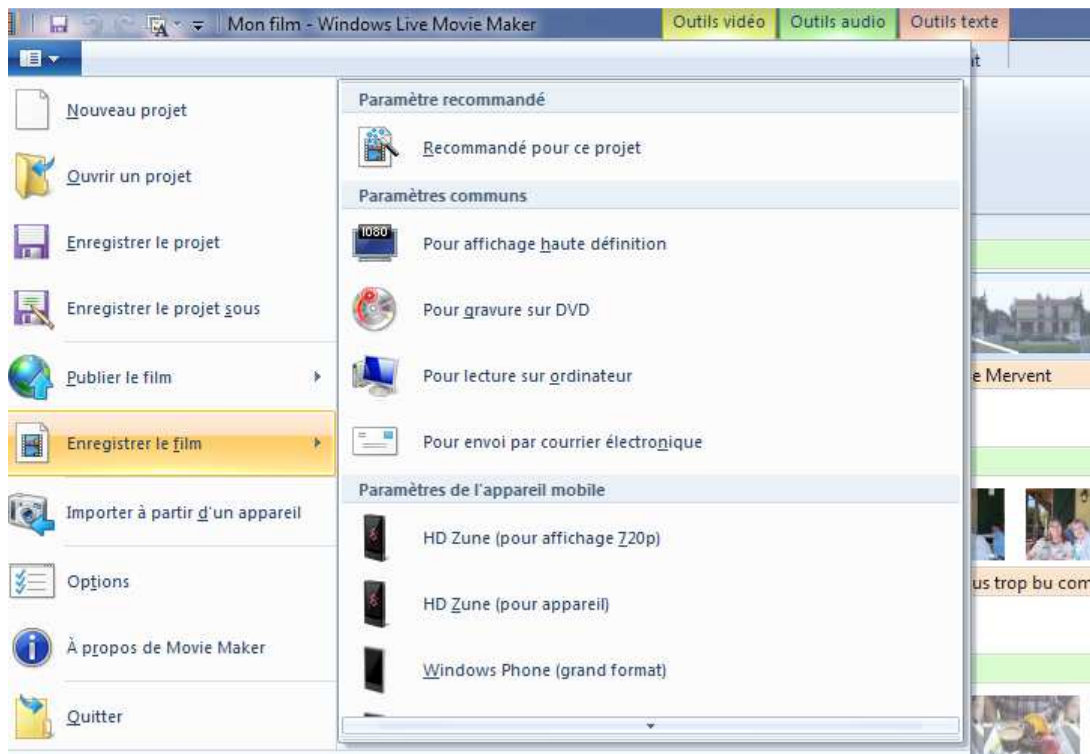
Mon film - Windows Live Movie Maker

Outils vidéo

Outils audio

Outils texte

Nouveau projet

Ouvrir un projet

Enregistrer le projet

Enregistrer le projet sous

Publier le film

Enregistrer le film

Importer à partir d'un appareil

Options

À propos de Movie Maker

Quitter

Paramètre recommandé

Recommandé pour ce projet

Paramètres communs

1080

Pour affichage haute définition

Pour gravure sur DVD

Pour lecture sur ordinateur

Pour envoi par courrier électronique

Paramètres de l'appareil mobile

HD Zune (pour affichage 720p)

HD Zune (pour appareil)

Windows Phone (grand format)

e Mervent

us trop bu com